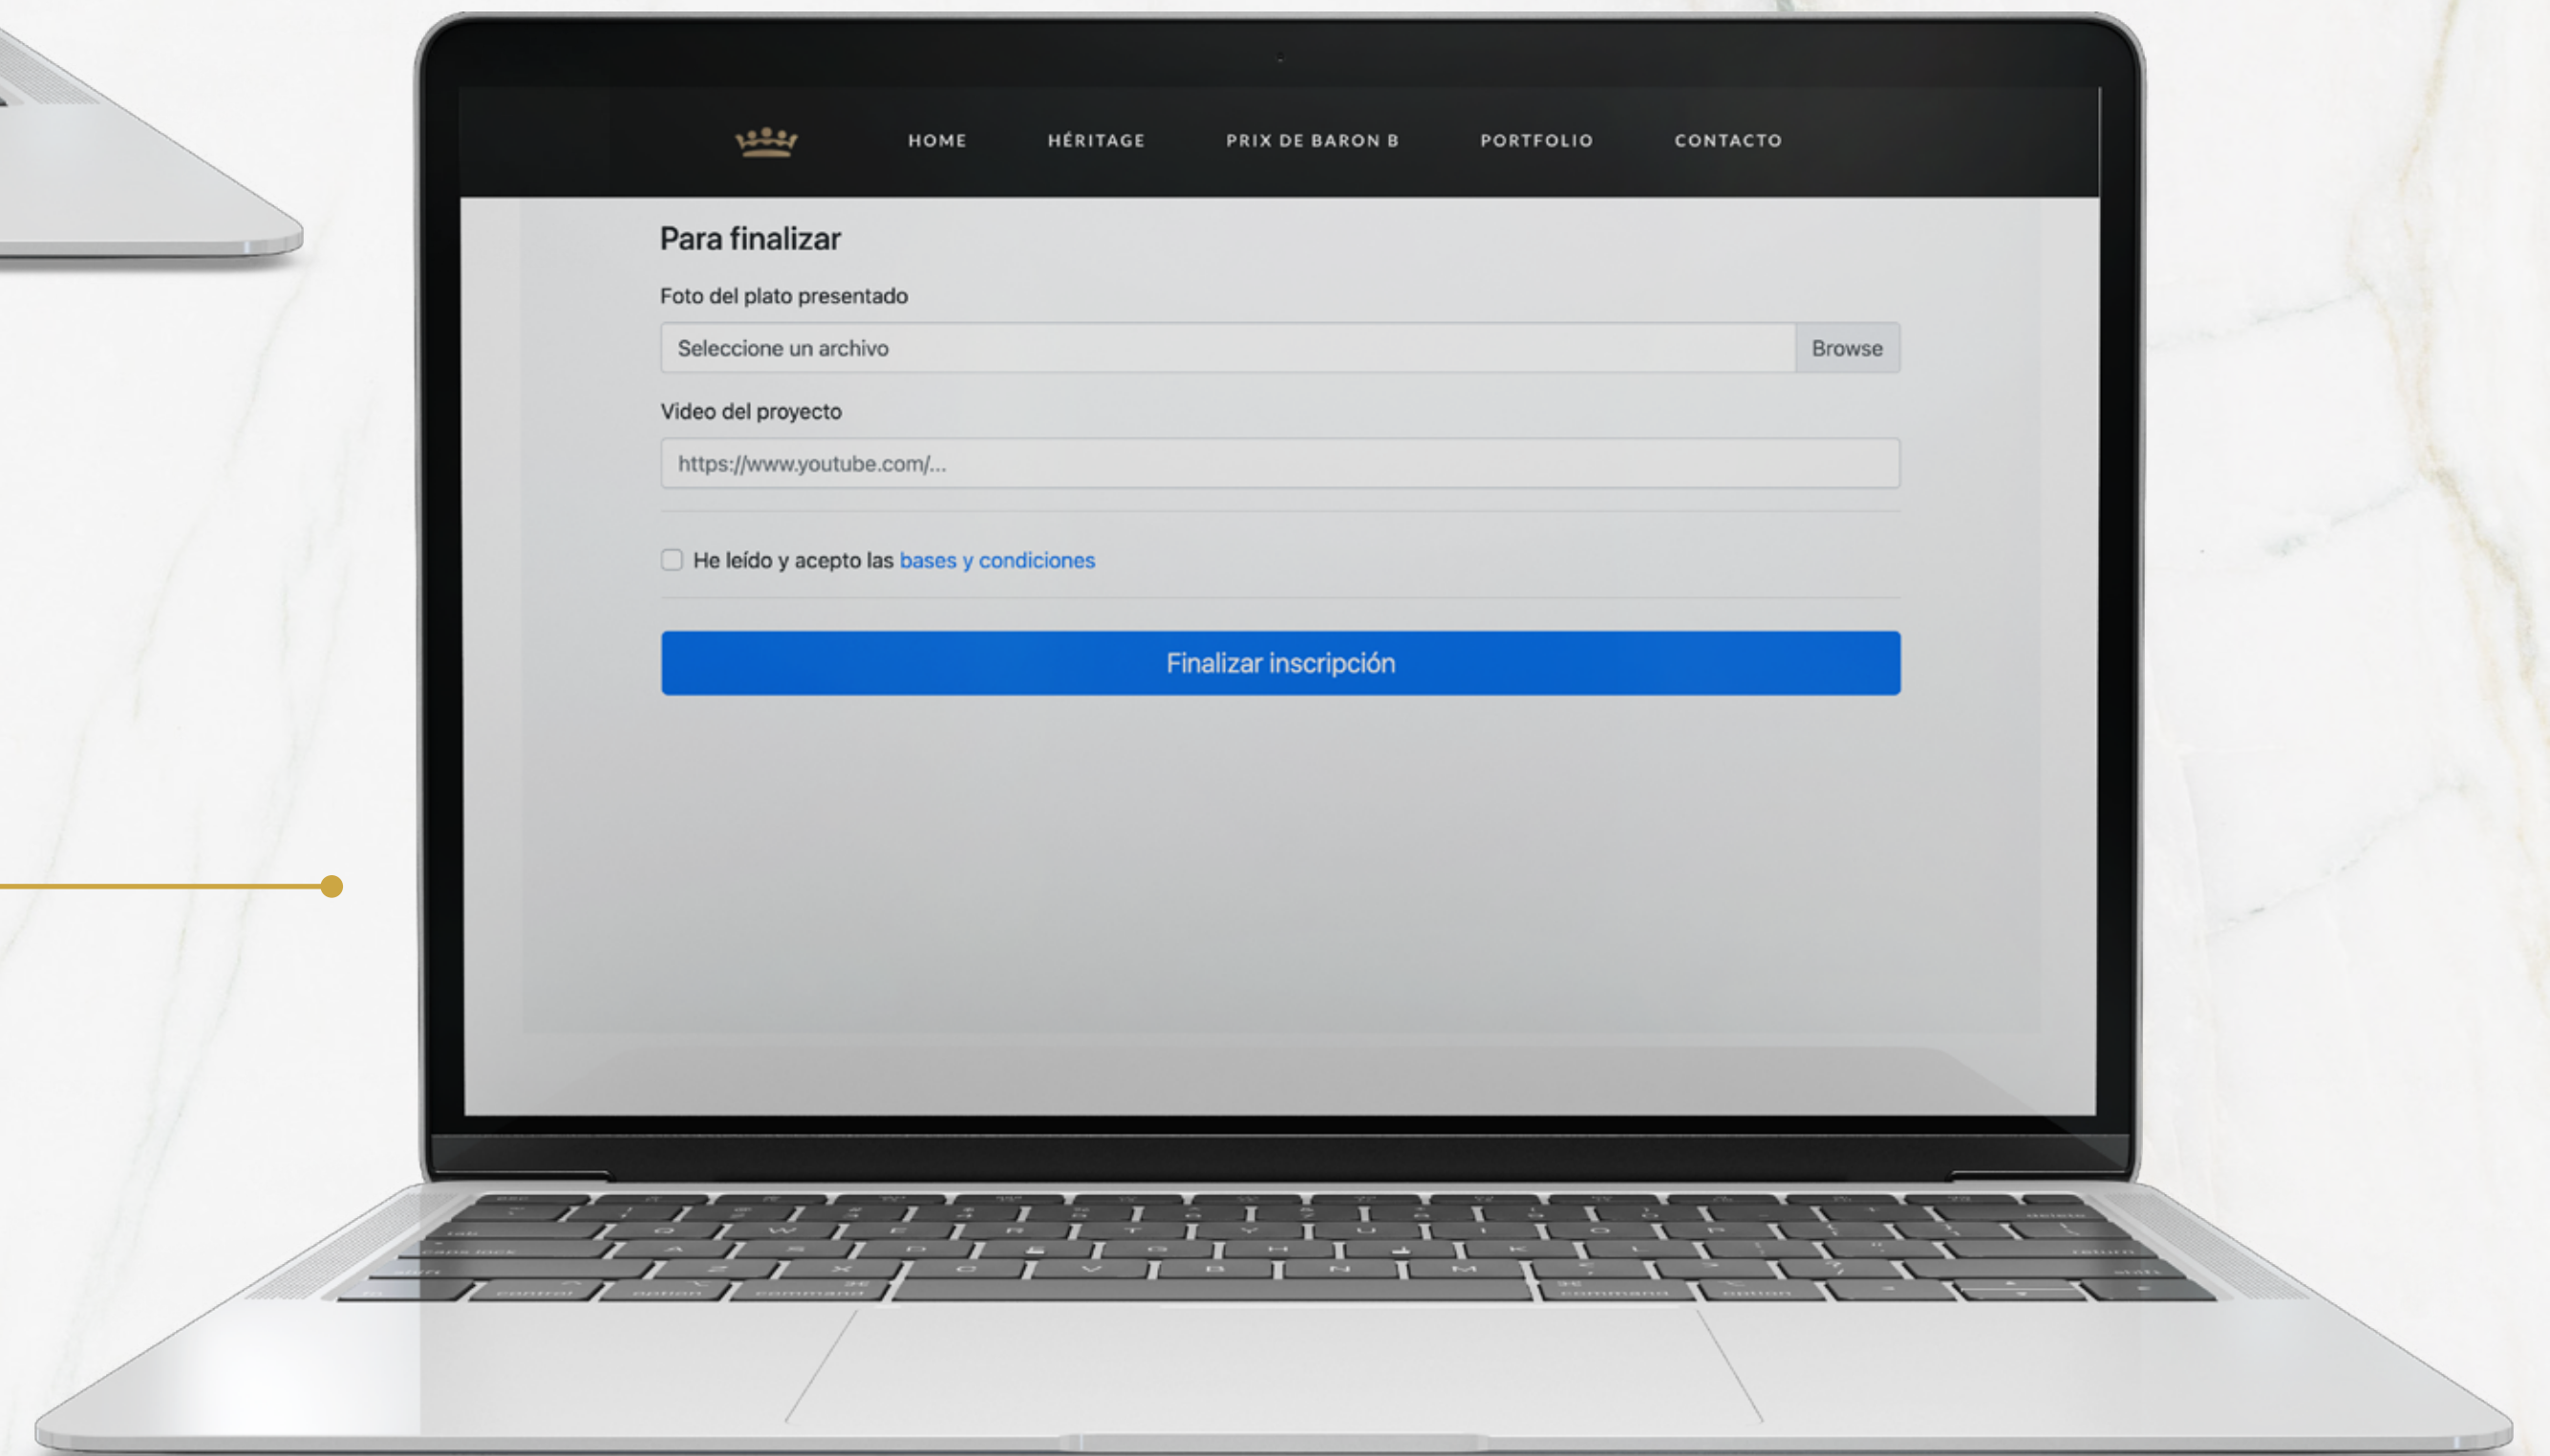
HOME HÉRITAGE PRIX DE BARON B PORTFOLIO CONTACTO

Para finalizar

Foto del plato presentado

Seleccione un archivo Browse

Video del proyecto

https://www.youtube.com/...

He leído y acepto las bases y condiciones

Finalizar inscripción